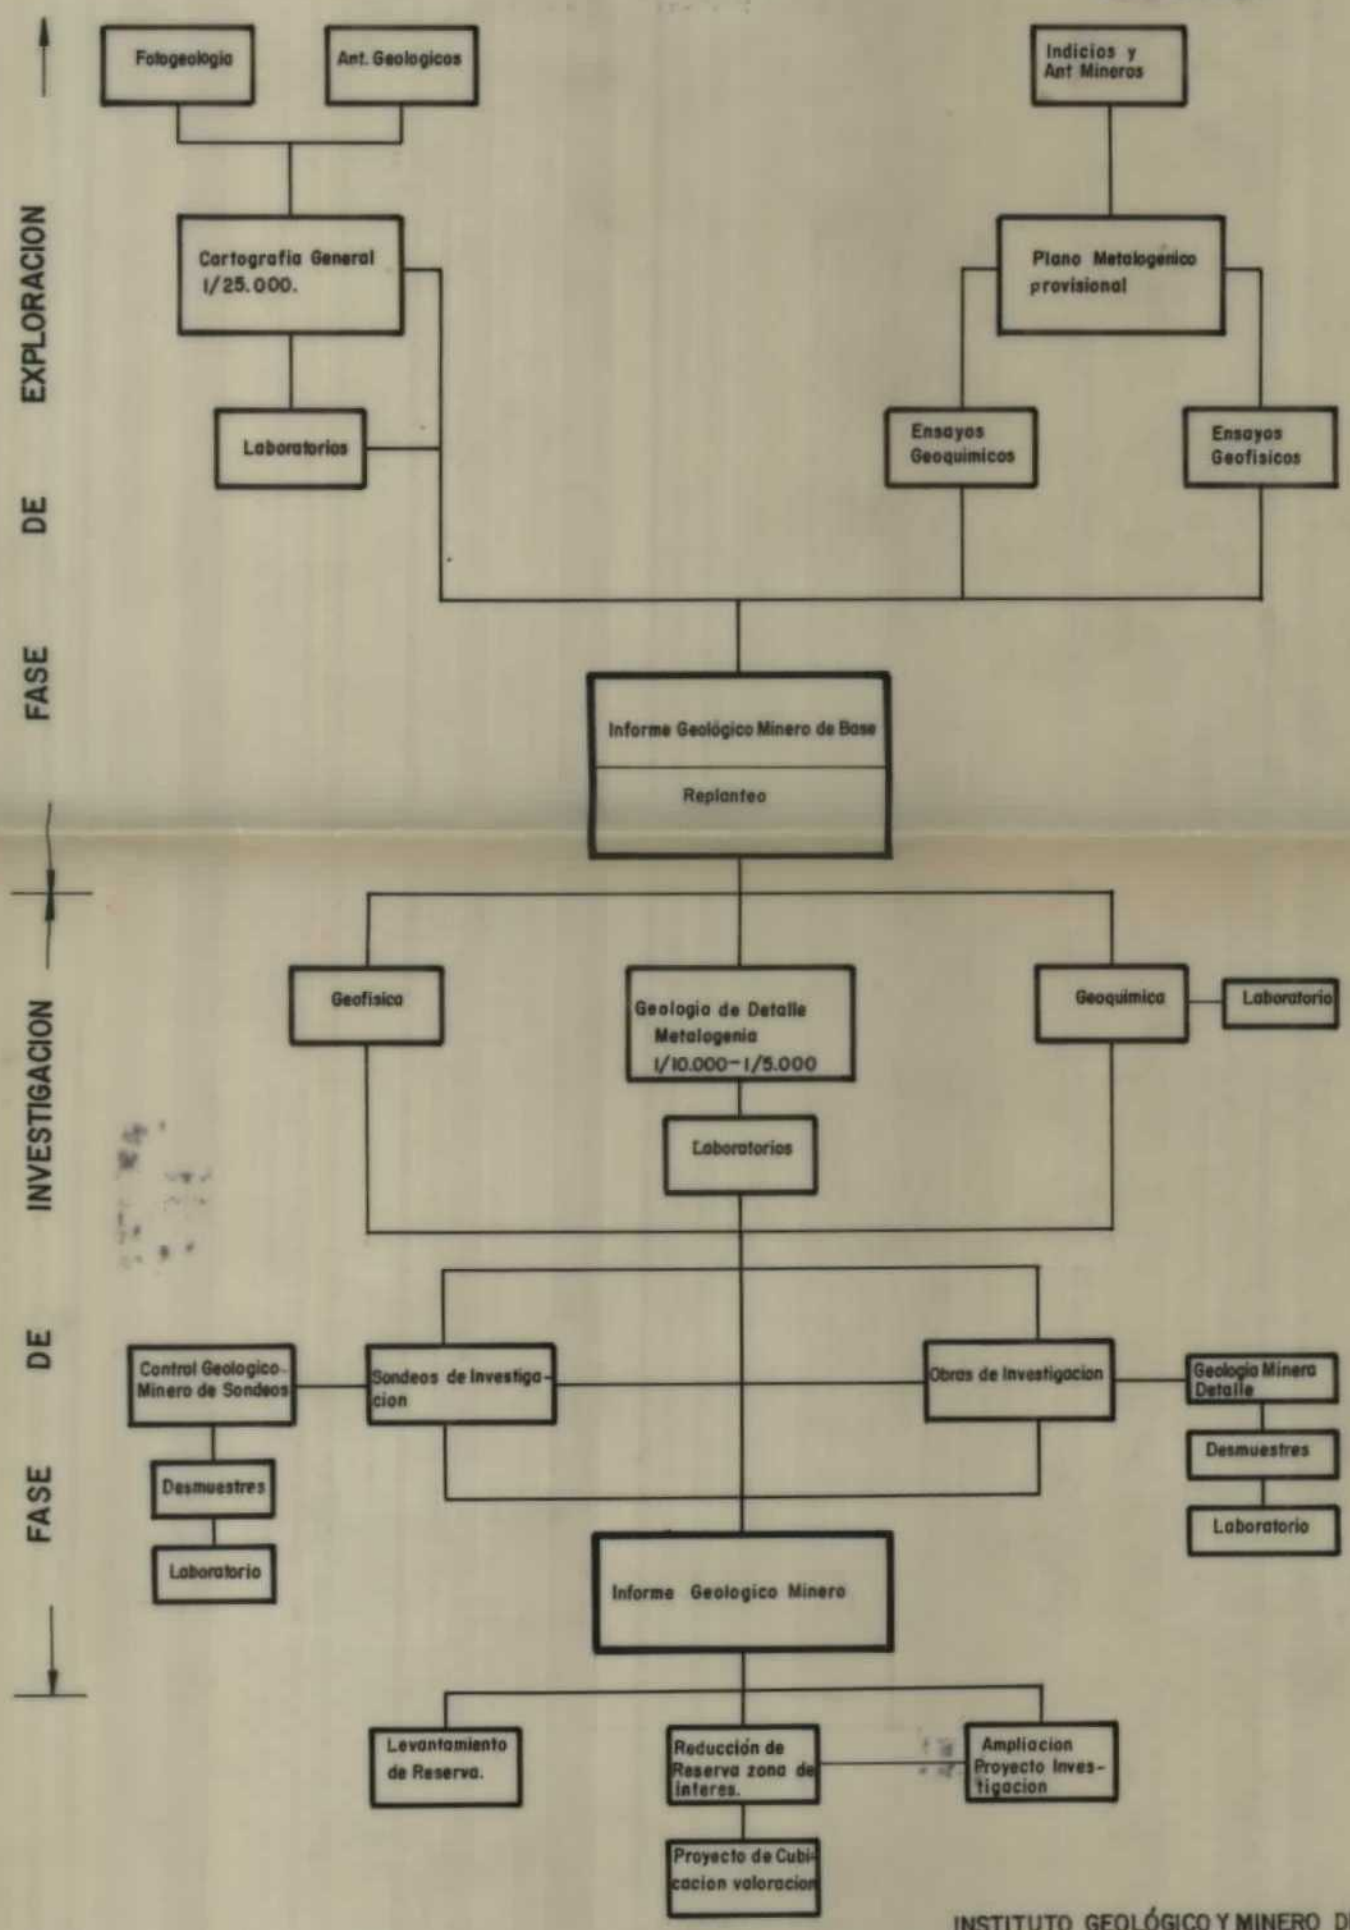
FASE DE EXPLORACION

Fotogeologia

Ant. Geologicos

Indicios y Ant Mineros

Cartografia General 1/25.000.

Plano Metalogenico provisional

Laboratorios

Ensayos Geoquimicos

Ensayos Geofisicos

Informe Geológico Minero de Base

Replanteo

FASE DE INVESTIGACION

Geofisica

Geologia de Detalle Metalogenia 1/10.000 – 1/5.000

Geoquimica

Laboratorio

Laboratorios

Control Geologico Minero de Sondeos

Sondeos de Investigacion

Obras de Investigacion

Geologia Minera Detalle

Desmuestres

Desmuestres

Laboratorio

Laboratorio

Informe Geologico Minero

Levantamiento de Reserva.

Reducción de Reserva zona de interes.

Ampliacion Proyecto Investigacion

Proyecto de Cubicacion valoracion

INSTITUTO GEOLÓGICO Y MINERO D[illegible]